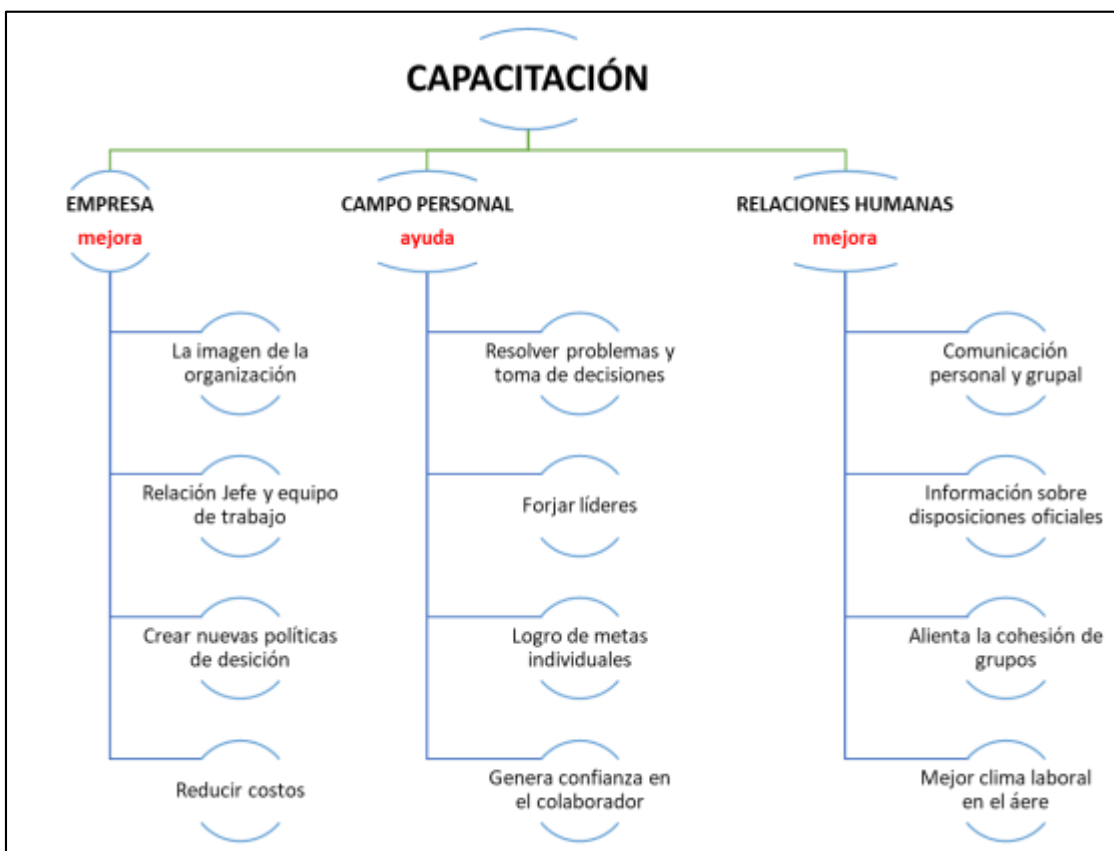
CAPACITACIÓN

EMPRESA
mejora

La imagen de la organización

Relación Jefe y equipo de trabajo

Crear nuevas políticas de desición

Reducir costos

CAMPO PERSONAL
ayuda

Resolver problemas y toma de decisiones

Forjar líderes

Logro de metas individuales

Genera confianza en el colaborador

RELACIONES HUMANAS
mejora

Comunicación personal y grupal

Información sobre disposiciones oficiales

Alienta la cohesión de grupos

Mejor clima laboral en el áere